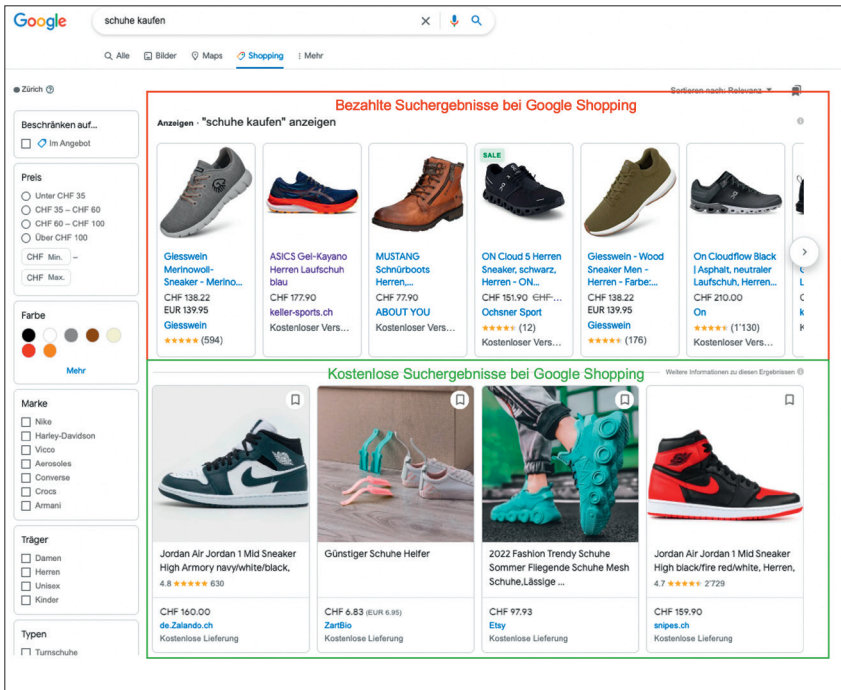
Google

schuhe kaufen

Alle Bilder Maps Shopping Mehr

Zürich

Sortieren nach: Relevanz

Bezahlte Suchergebnisse bei Google Shopping

Anzeigen · "schuhe kaufen" anzeigen

Beschränken auf...
Im Angebot

Preis
Unter CHF 35
CHF 35 – CHF 60
CHF 60 – CHF 100
Über CHF 100
CHF Min. – CHF Max.

Farbe
Mehr

Marke
Nike
Harley-Davidson
Vicco
Aerosoles
Converse
Crocs
Armani

Träger
Damen
Herren
Unisex
Kinder

Typen
Turnschuhe

Giesswein Merinowoll-Sneaker - Merino...
CHF 138.22
EUR 139.95
Giesswein
★★★★★ (594)

ASICS Gel-Kayano Herren Laufschuh blau
CHF 177.90
keller-sports.ch
Kostenloser Vers...

MUSTANG Schnürboots Herren,...
CHF 77.90
ABOUT YOU
Kostenloser Vers...

SALE
ON Cloud 5 Herren Sneaker, schwarz, Herren - ON...
CHF 151.90 CHF...
Ochsner Sport
★★★★★ (12)
Kostenloser Vers...

Giesswein - Wood Sneaker Men - Herren - Farbe:...
CHF 138.22
EUR 139.95
Giesswein
★★★★★ (176)

On Cloudflow Black | Asphalt, neutraler Laufschuh, Herren...
CHF 210.00
On
★★★★★ (1'130)
Kostenloser Vers...

Kostenlose Suchergebnisse bei Google Shopping

Weitere Informationen zu diesen Ergebnissen

Jordan Air Jordan 1 Mid Sneaker High Armory navy/white/black,
4.8 ★★★★★ 630
CHF 160.00
de.Zalando.ch
Kostenlose Lieferung

Günstiger Schuhe Helfer
CHF 6.83 (EUR 6.95)
ZartBio
Kostenlose Lieferung

2022 Fashion Trendy Schuhe Sommer Fliegende Schuhe Mesh Schuhe,Lässige ...
CHF 97.93
Etsy
Kostenlose Lieferung

Jordan Air Jordan 1 Mid Sneaker High black/fire red/white, Herren,
4.7 ★★★★★ 2'729
CHF 159.90
snipes.ch
Kostenlose Lieferung